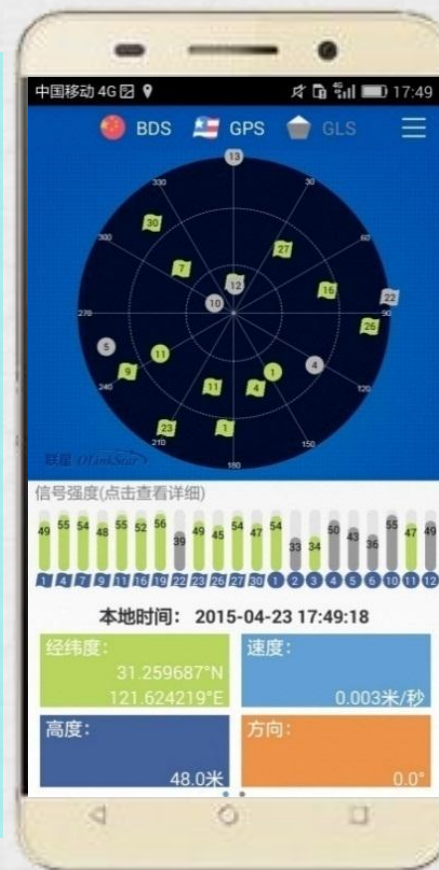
中国移动 4G 17:49

BDS GPS GLS

13
330
30
300
60
270
90
240
120
210
150
180

30
27
7
12
10
16
22
26
5
11
4
9
11
4
1
23
1

联星 OLinkStar

信号强度(点击查看详细)

49 55 54 48 55 52 56 39 49 45 54 47 54 33 34 50 43 36 55 47 49

1 4 7 9 11 16 19 22 23 26 27 30 1 2 3 4 5 6 10 11 12

本地时间: 2015-04-23 17:49:18

| 经纬度:<br>31.259687°N<br>121.624219°E | 速度:<br>0.003米/秒 |
|---|---|
| 高度:<br>48.0米 | 方向:<br>0.0° |